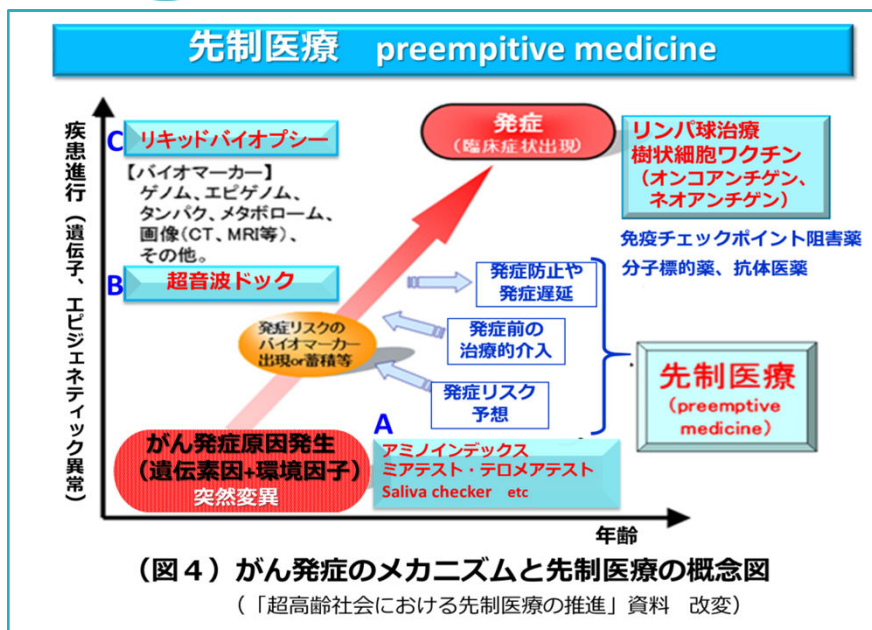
先制医療　preemptive medicine

疾患進行（遺伝子、エピジェネティック異常）

C リキッドバイオプシー

【バイオマーカー】
ゲノム、エピゲノム、タンパク、メタボローム、画像（CT、MRI等）、その他。

B 超音波ドック

発症（臨床症状出現）

リンパ球治療
樹状細胞ワクチン
（オンコアンチゲン、ネオアンチゲン）

免疫チェックポイント阻害薬
分子標的薬、抗体医薬

発症防止や発症遅延

発症前の治療的介入

発症リスク予想

発症リスクのバイオマーカー出現or蓄積等

先制医療
（preemptive medicine）

A
アミノインデックス
ミアテスト・テロメアテスト
Saliva checker　etc

がん発症原因発生
（遺伝素因+環境因子）
突然変異

年齢

（図４）がん発症のメカニズムと先制医療の概念図
（「超高齢社会における先制医療の推進」資料　改変）